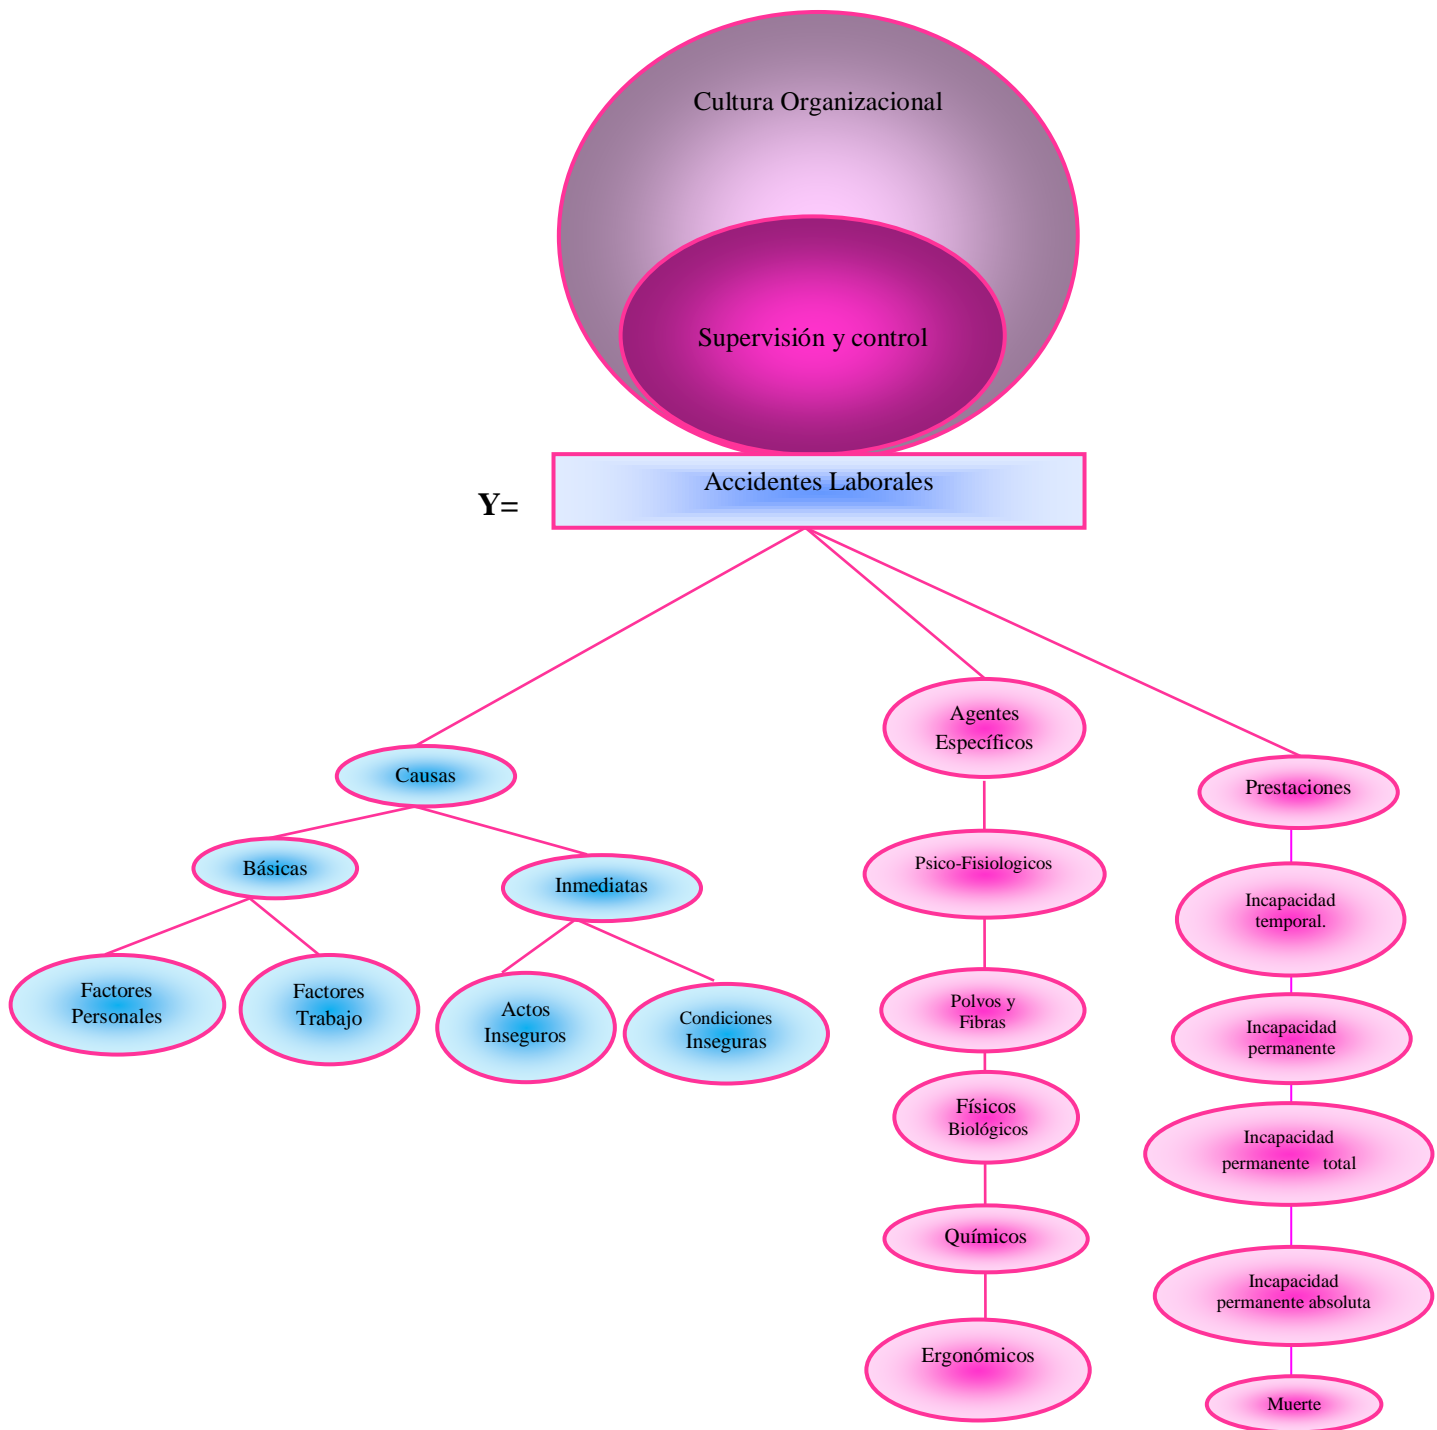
Cultura Organizacional

Supervisión y control

Y=

Accidentes Laborales

Causas

Básicas

Inmediatas

Factores Personales

Factores Trabajo

Actos Inseguros

Condiciones Inseguras

Agentes Específicos

Psico-Fisiologicos

Polvos y Fibras

Físicos Biológicos

Químicos

Ergonómicos

Prestaciones

Incapacidad temporal.

Incapacidad permanente

Incapacidad permanente total

Incapacidad permanente absoluta

Muerte